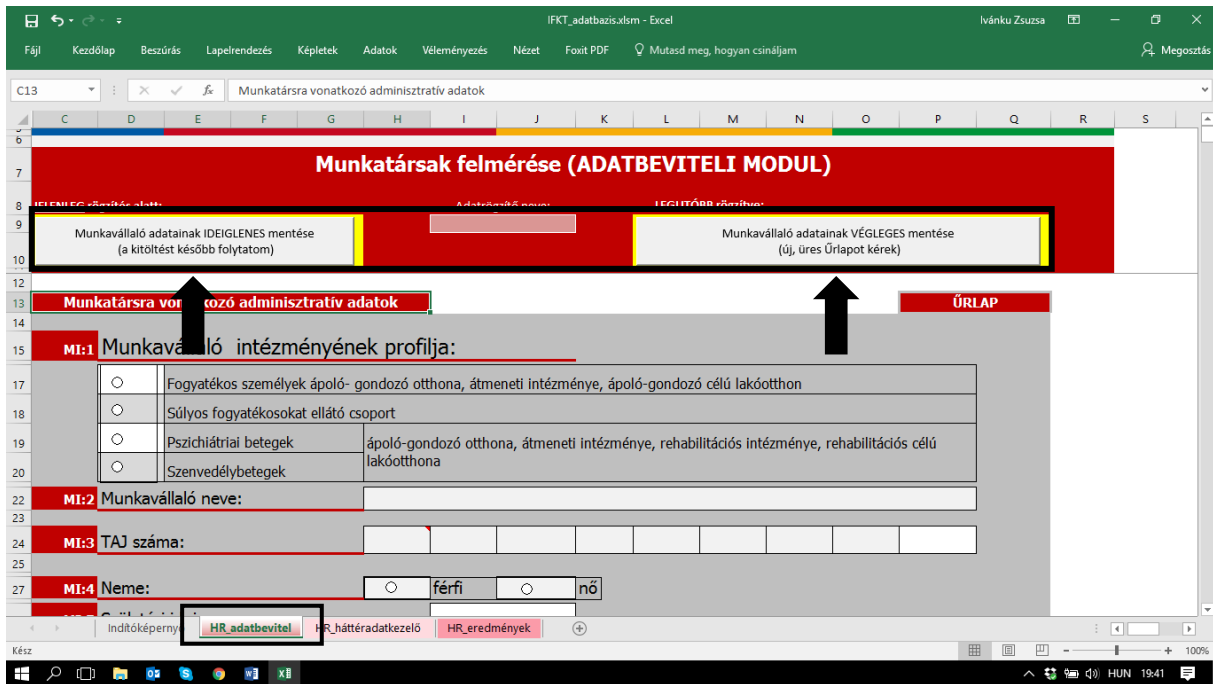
IFKT_adatbazis.xlsm - Excel
Ivánku Zsuzsa

Fájl Kezdőlap Beszúrás Lapelrendezés Képletek Adatok Véleményezés Nézet Foxit PDF Mutasd meg, hogyan csináljam Megosztás

C13 Munkatársra vonatkozó adminisztratív adatok

C D E F G H I J K L M N O P Q R S

Munkatársak felmérése (ADATBEVITELI MODUL)

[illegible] Adatrögzítő neve: LEGUTÓBB rögzítve:

Munkavállaló adatainak IDEIGLENES mentése
(a kitöltést később folytatom)

Munkavállaló adatainak VÉGLEGES mentése
(új, üres Űrlapot kérek)

Munkatársra vonatkozó adminisztratív adatok

ŰRLAP

MI:1 Munkavállaló intézményének profilja:

Fogyatékos személyek ápoló- gondozó otthona, átmeneti intézménye, ápoló-gondozó célú lakóotthon

Súlyos fogyatékosokat ellátó csoport

Pszichiátriai betegek

Szenvedélybetegek

ápoló-gondozó otthona, átmeneti intézménye, rehabilitációs intézménye, rehabilitációs célú lakóotthona

MI:2 Munkavállaló neve:

MI:3 TAJ száma:

MI:4 Neme: férfi nő

Indítóképernyő HR_adatbevitel HR_háttéradatkezelő HR_eredmények

Kész

100%

HUN 19:41